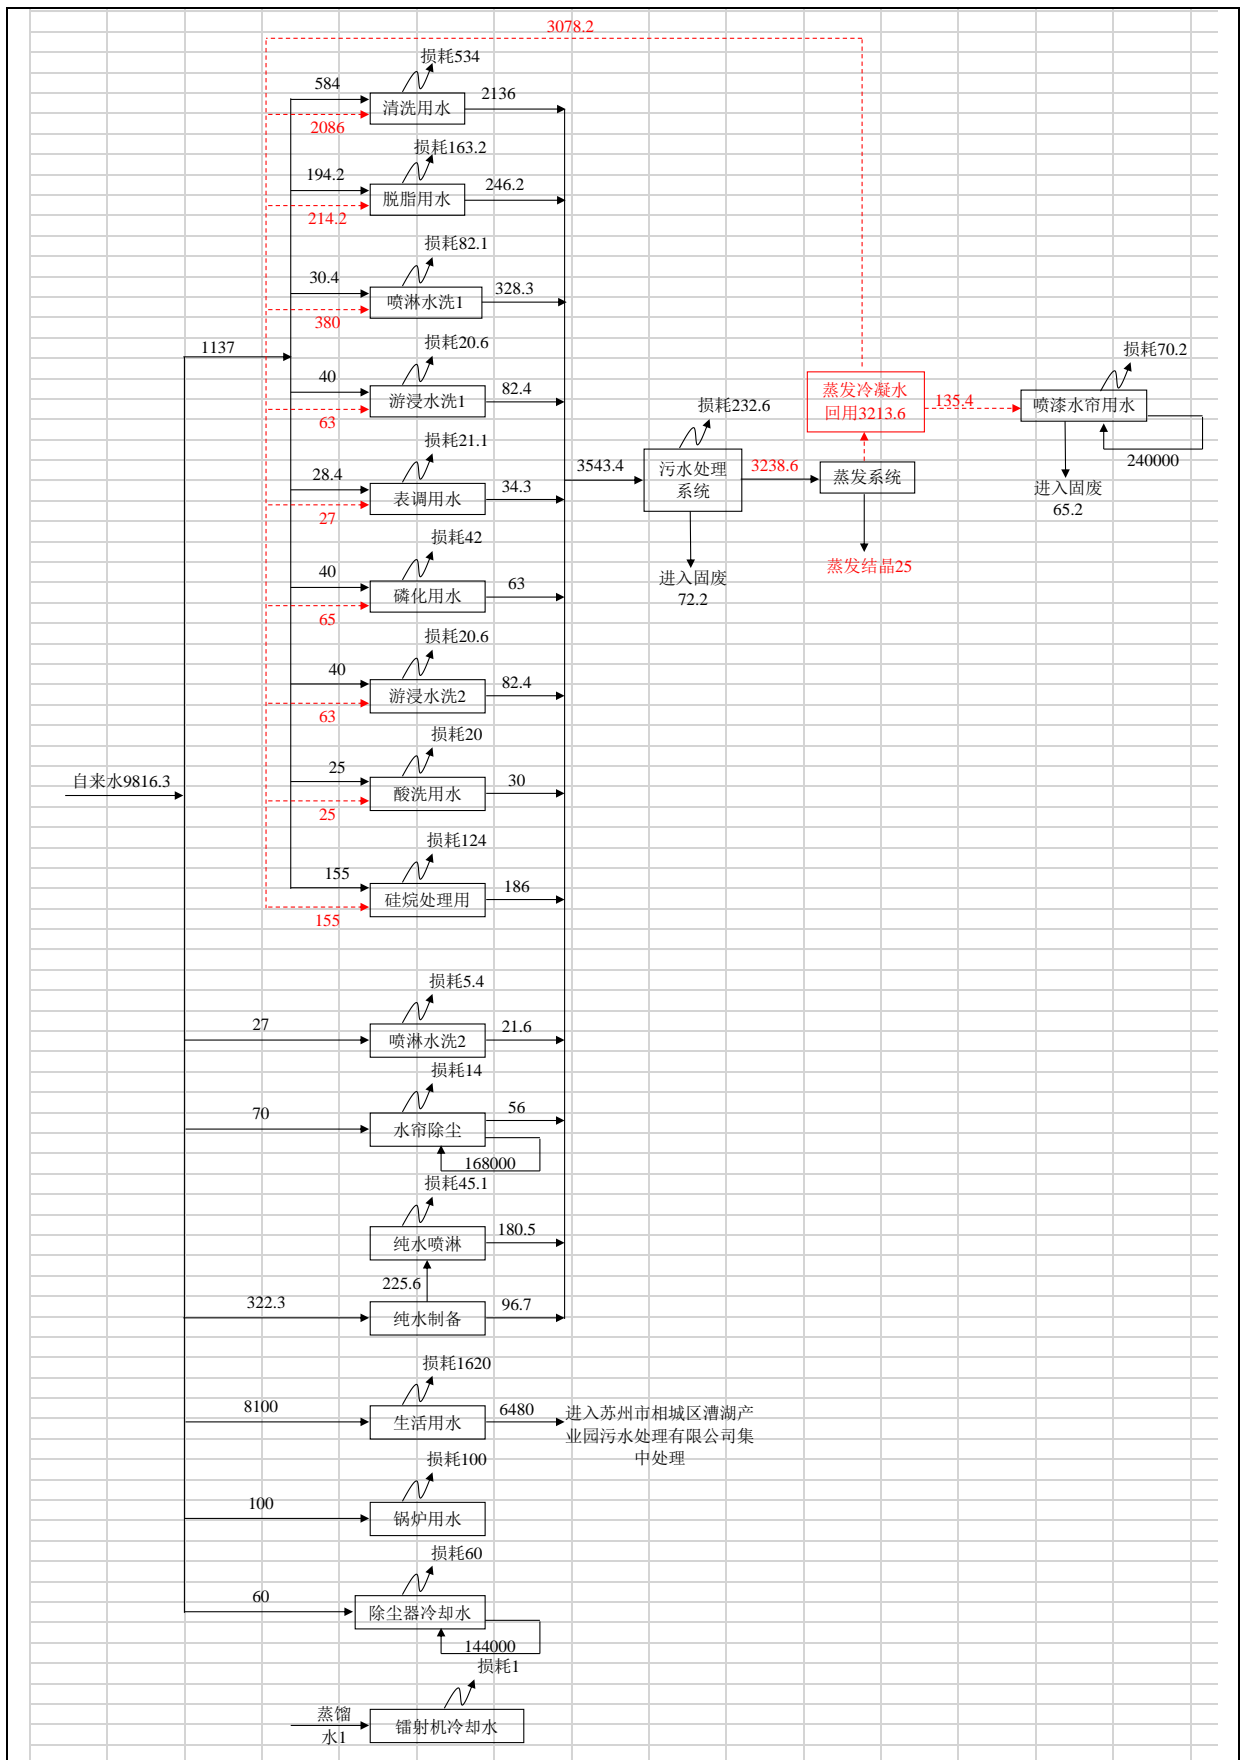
3078.2

损耗534
584
清洗用水
2136
2086

损耗163.2
194.2
脱脂用水
246.2
214.2

损耗82.1
30.4
喷淋水洗1
328.3
380

1137

损耗20.6
40
游浸水洗1
82.4
63

损耗21.1
28.4
表调用水
34.3
27

损耗42
40
磷化用水
63
65

损耗20.6
40
游浸水洗2
82.4
63

损耗20
25
酸洗用水
30
25

损耗124
155
硅烷处理用
186
155

自来水9816.3

损耗232.6
3543.4
污水处理系统
3238.6
进入固废
72.2

蒸发冷凝水回用3213.6
135.4
蒸发系统
蒸发结晶25

损耗70.2
喷漆水帘用水
240000
进入固废
65.2

损耗5.4
27
喷淋水洗2
21.6

损耗14
70
水帘除尘
56
168000

损耗45.1
纯水喷淋
180.5
225.6
322.3
纯水制备
96.7

损耗1620
8100
生活用水
6480
进入苏州市相城区漕湖产业园污水处理有限公司集中处理

损耗100
100
锅炉用水

损耗60
60
除尘器冷却水
144000

损耗1
蒸馏水1
镭射机冷却水